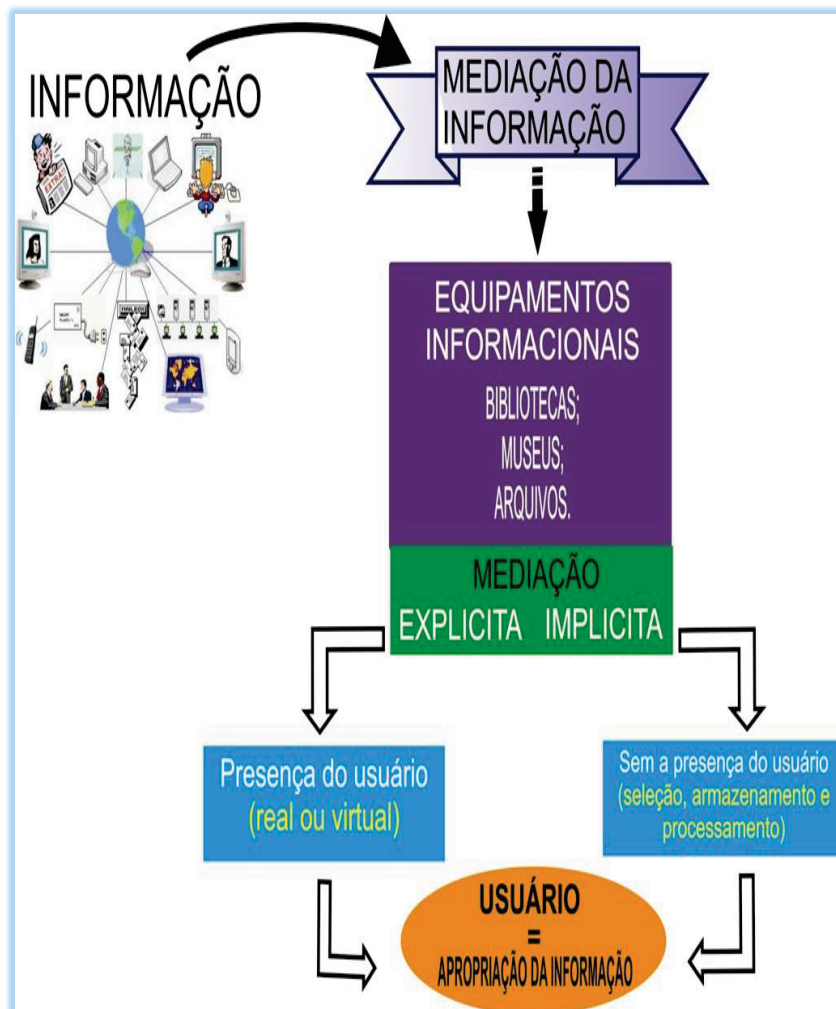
INFORMAÇÃO

MEDIAÇÃO DA INFORMAÇÃO

EQUIPAMENTOS INFORMACIONAIS

BIBLIOTECAS;
MUSEUS;
ARQUIVOS.

MEDIAÇÃO
EXPLICITA IMPLICITA

Presença do usuário (real ou virtual)

Sem a presença do usuário (seleção, armazenamento e processamento)

USUÁRIO
=
APROPRIAÇÃO DA INFORMAÇÃO